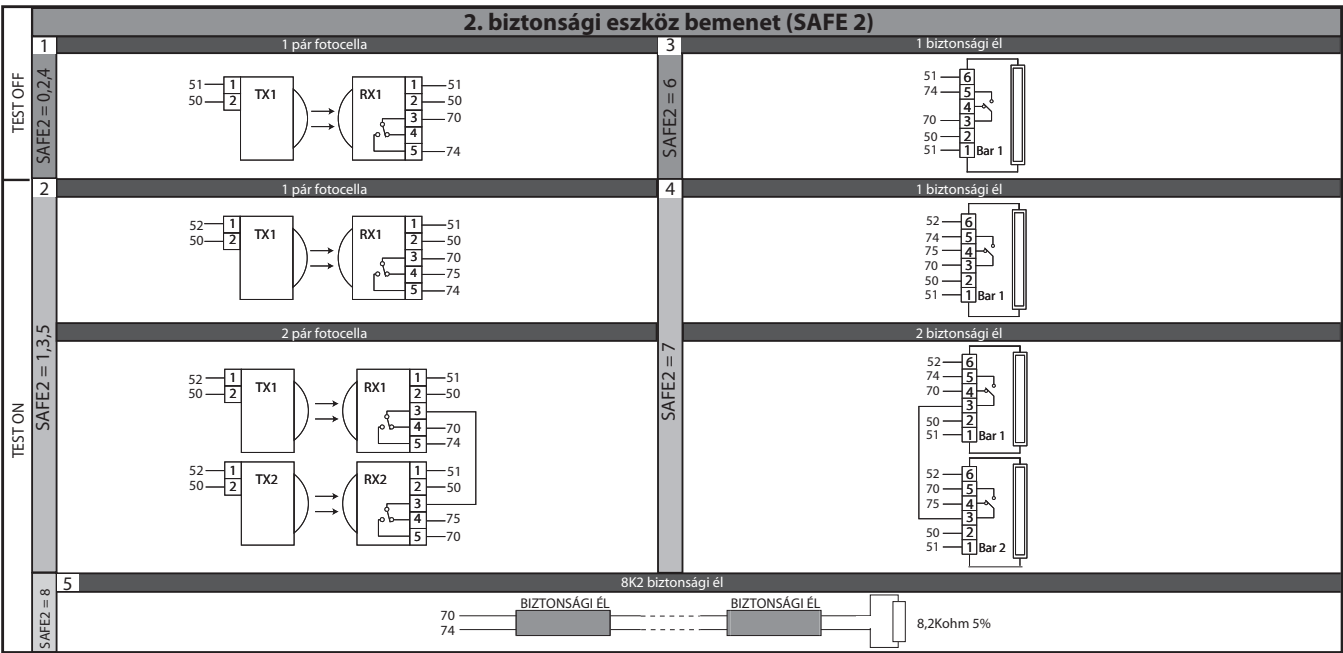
2. biztonsági eszköz bemenet (SAFE 2)

TEST OFF

1
SAFE2 = 0,2,4
1 pár fotocella
51 1 TX1
50 2
RX1 1 51
2 50
3 70
4
5 74

3
SAFE2 = 6
1 biztonsági él
51 6
74 5
4
70 3
50 2
51 1 Bar 1

TEST ON

2
SAFE2 = 1,3,5
1 pár fotocella
52 1 TX1
50 2
RX1 1 51
2 50
3 70
4 75
5 74

2 pár fotocella
52 1 TX1
50 2
RX1 1 51
2 50
3
4 70
5 74
52 1 TX2
50 2
RX2 1 51
2 50
3
4 75
5 70

4
SAFE2 = 7
1 biztonsági él
52 6
74 5
75 4
70 3
50 2
51 1 Bar 1

2 biztonsági él
52 6
74 5
70 4
3
50 2
51 1 Bar 1
52 6
70 5
75 4
3
50 2
51 1 Bar 2

5
SAFE2 = 8
8K2 biztonsági él
70
74
BIZTONSÁGI ÉL
BIZTONSÁGI ÉL
8,2Kohm 5%